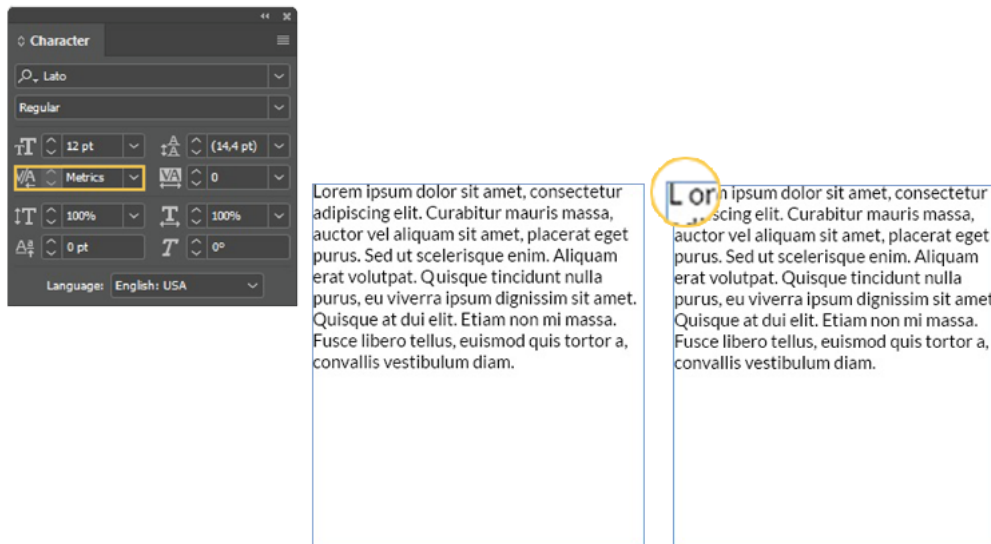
Character

Lato

Regular

12 pt

(14,4 pt)

Metrics

0

100%

100%

0 pt

0°

Language: English: USA

Lorem ipsum dolor sit amet, consectetur adipiscing elit. Curabitur mauris massa, auctor vel aliquam sit amet, placerat eget purus. Sed ut scelerisque enim. Aliquam erat volutpat. Quisque tincidunt nulla purus, eu viverra ipsum dignissim sit amet. Quisque at dui elit. Etiam non mi massa. Fusce libero tellus, euismod quis tortor a, convallis vestibulum diam.

Lor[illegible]m ipsum dolor sit amet, consectetur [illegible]iscing elit. Curabitur mauris massa, auctor vel aliquam sit amet, placerat eget purus. Sed ut scelerisque enim. Aliquam erat volutpat. Quisque tincidunt nulla purus, eu viverra ipsum dignissim sit amet. Quisque at dui elit. Etiam non mi massa. Fusce libero tellus, euismod quis tortor a, convallis vestibulum diam.